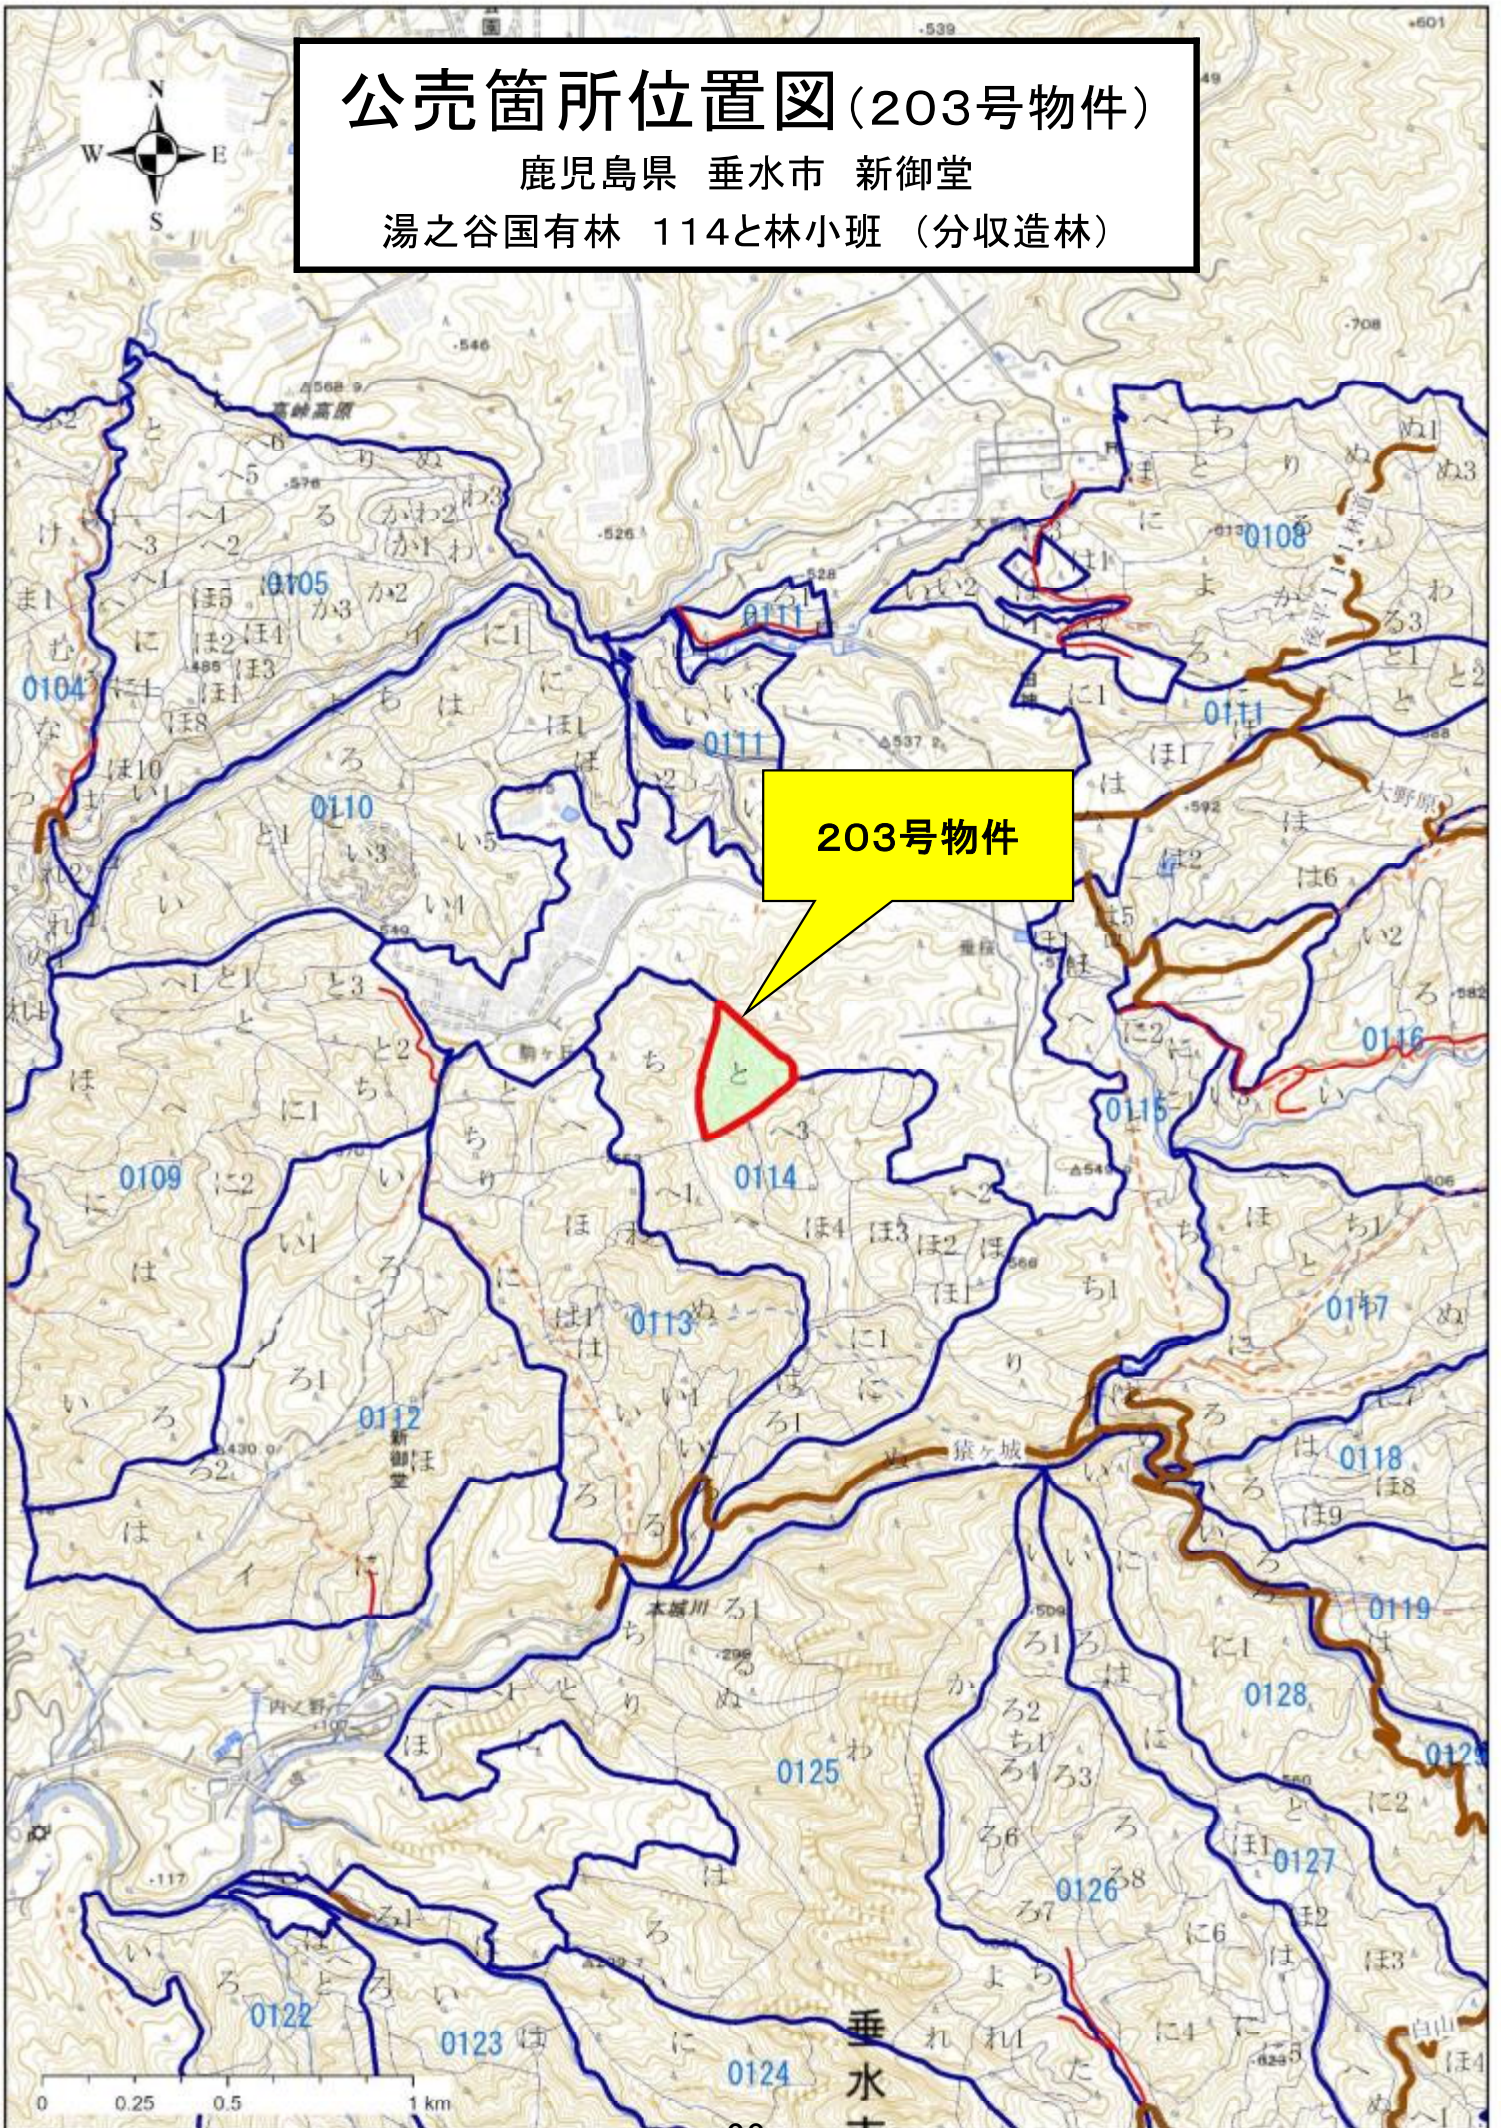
公売箇所位置図（203号物件）
鹿児島県　垂水市　新御堂
湯之谷国有林　114と林小班　（分収造林）

N
W
E
S

203号物件

0104
0105
0108
0109
0110
0111
0111
0112
0113
0114
0115
0116
0117
0118
0119
0122
0123
0124
0125
0126
0127
0128

高峠高原
猿ヶ城
本城川
大野原
新御堂
垂水

0　0.25　0.5　1 km